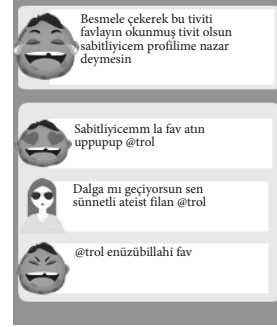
Besmele çekerek bu tiviti favlayın okunmuş tivit olsun sabitliyicem profilime nazar deymesin

Sabitliyicemm la fav atın uppupup @trol

Dalga mı geçiyorsun sen sünnetli ateist filan @trol

@trol enüzübillahi fav